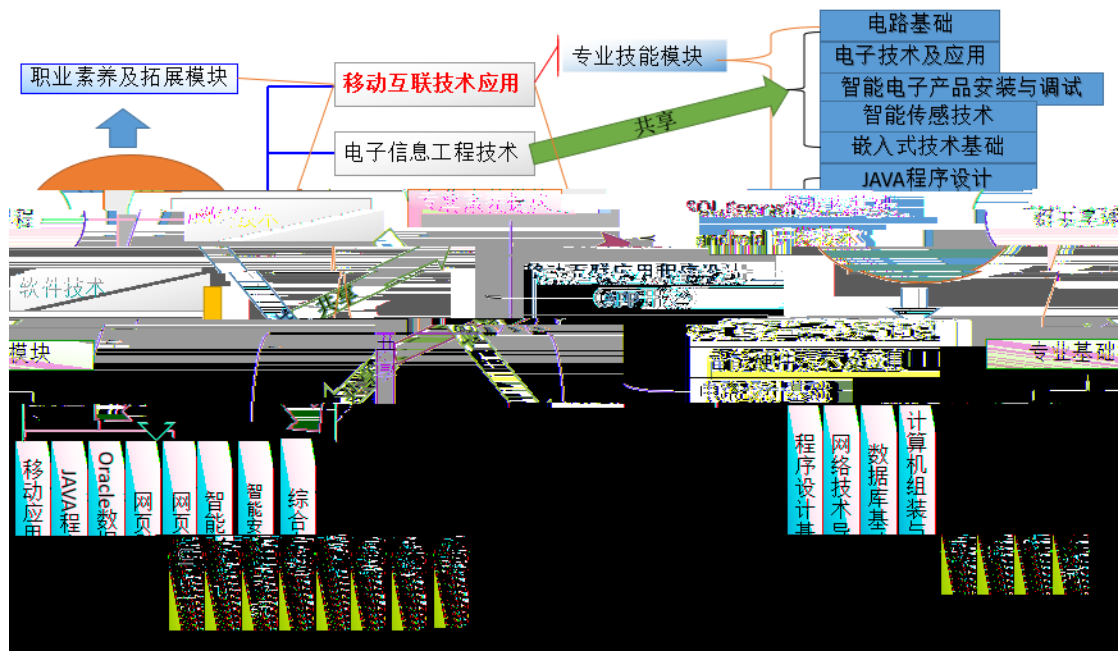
职业素养及拓展模块

移动互联技术应用

专业技能模块

电子信息工程技术

共享

电路基础
电子技术及应用
智能电子产品安装与调试
智能传感技术
嵌入式技术基础
JAVA程序设计

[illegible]

软件技术

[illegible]

移动互联应用程序设计
([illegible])

SQL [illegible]
android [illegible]

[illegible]

模块

专业基础

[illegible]

移动应用
JAVA程
Oracle数
网页
网页
智能
智能安
综合

程序设计基
网络技术与
数据库基
计算机组装与